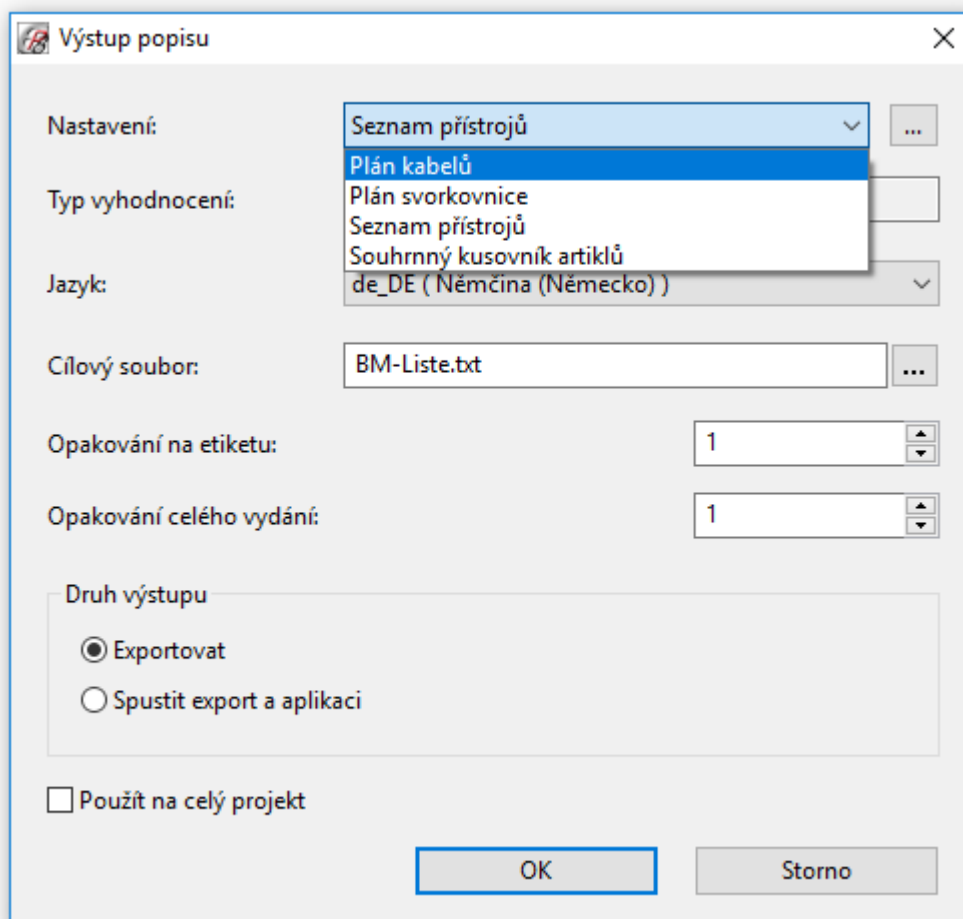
Výstup popisu

Nastavení: Seznam přístrojů ...

Plán kabelů
Plán svorkovnice
Seznam přístrojů
Souhrnný kusovník artiklů

Typ vyhodnocení:

Jazyk: de_DE ( Němčina (Německo) )

Cílový soubor: BM-Liste.txt ...

Opakování na etiketu: 1

Opakování celého vydání: 1

Druh výstupu

Exportovat

Spustit export a aplikaci

Použít na celý projekt

OK

Storno